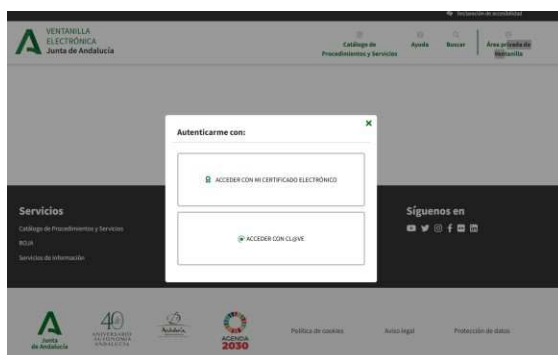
Declaración de accesibilidad

VENTANILLA ELECTRÓNICA
Junta de Andalucía

Catálogo de Procedimientos y Servicios

Ayuda

Buscar

Área privada de Ventanilla

Autenticarme con:

×

ACCEDER CON MI CERTIFICADO ELECTRÓNICO

ACCEDER CON CL@VE

Servicios

Catálogo de Procedimientos y Servicios

BOJA

Servicios de información

Síguenos en

Junta de Andalucía

40 ANIVERSARIO AUTONOMÍA ANDALUCÍA

Andalucía

AGENDA 2030

Política de cookies

Aviso legal

Protección de datos